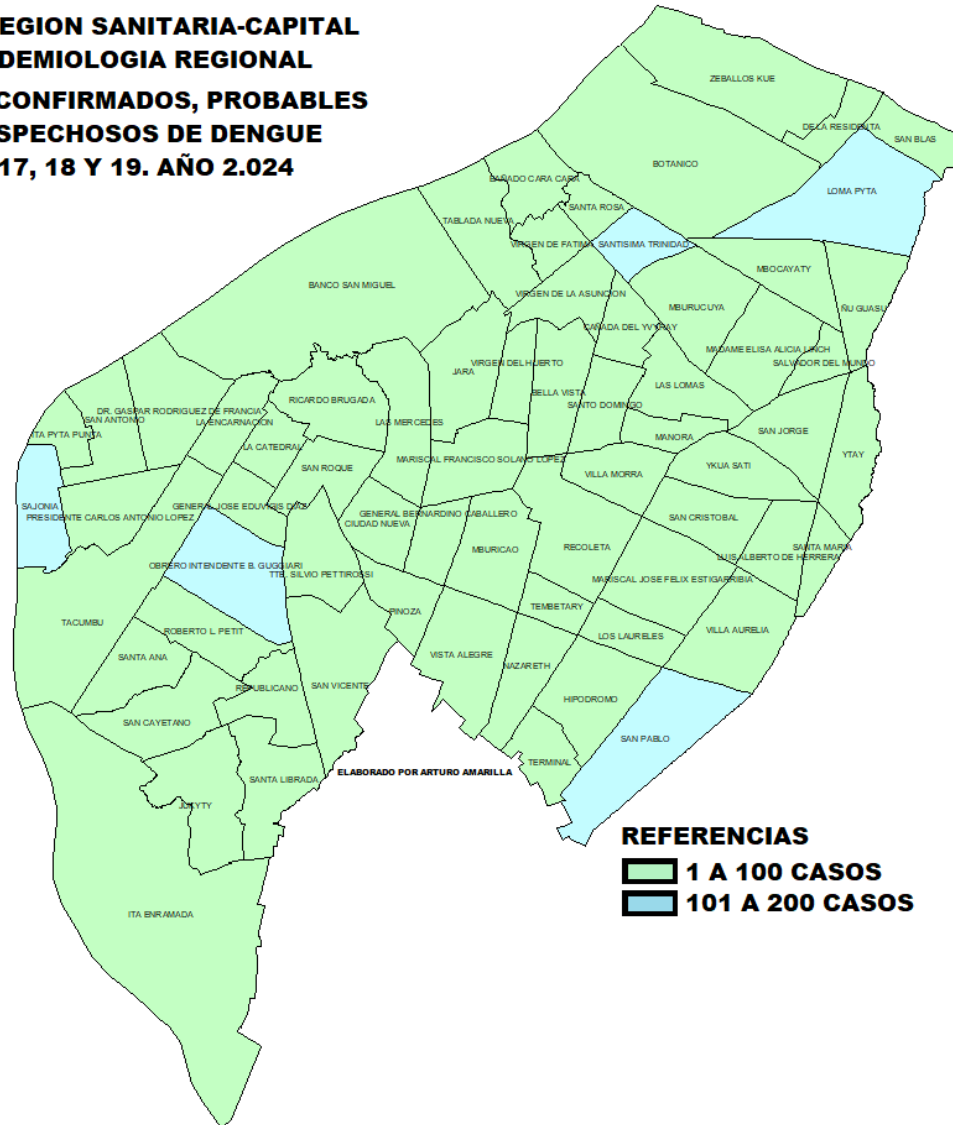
EGION SANITARIA-CAPITAL
DEMIOLOGIA REGIONAL
CONFIRMADOS, PROBABLES
SPECHOSOS DE DENGUE
17, 18 Y 19. AÑO 2.024

ZEBALLOS KUE
DE LA RESIDENTA
SAN BLAS
BOTANICO
LOMA PYTA
BAÑADO CARA CARA
SANTA ROSA
TABLADA NUEVA
VIRGEN DE FATIMA
SANTISIMA TRINIDAD
MBOCAYATY
BANCO SAN MIGUEL
VIRGEN DE LA ASUNCION
ÑU GUASU
MBURUCUYA
CAÑADA DEL YBYRAY
MADAME ELISA ALICIA LINCH
SALVADOR DEL MUNDO
VIRGEN DEL HUERTO
JARA
LAS LOMAS
RICARDO BRUGADA
BELLA VISTA
DR. GASPAR RODRIGUEZ DE FRANCIA
SANTO DOMINGO
SAN ANTONIO
LA ENCARNACION
LAS MERCEDES
SAN JORGE
ITA PYTA PUNTA
MANORA
LA CATEDRAL
YTAY
MARISCAL FRANCISCO SOLANO LOPEZ
YKUA SATI
SAN ROQUE
VILLA MORRA
SAJONIA
GENERAL JOSE EDUVIGIS DIAZ
PRESIDENTE CARLOS ANTONIO LOPEZ
GENERAL BERNARDINO CABALLERO
SAN CRISTOBAL
CIUDAD NUEVA
SANTA MARIA
MBURICAO
RECOLETA
OBRERO INTENDENTE B. GUGGIARI
LUIS ALBERTO DE HERRERA
TTE. SILVIO PETTIROSSI
MARISCAL JOSE FELIX ESTIGARRIBIA
TACUMBU
PINOZA
TEMBETARY
ROBERTO L. PETIT
VILLA AURELIA
LOS LAURELES
SANTA ANA
VISTA ALEGRE
NAZARETH
REPUBLICANO
SAN VICENTE
HIPODROMO
SAN CAYETANO
SAN PABLO
TERMINAL
SANTA LIBRADA
ELABORADO POR ARTURO AMARILLA
JUKYTY
REFERENCIAS
1 A 100 CASOS
101 A 200 CASOS
ITA ENRAMADA